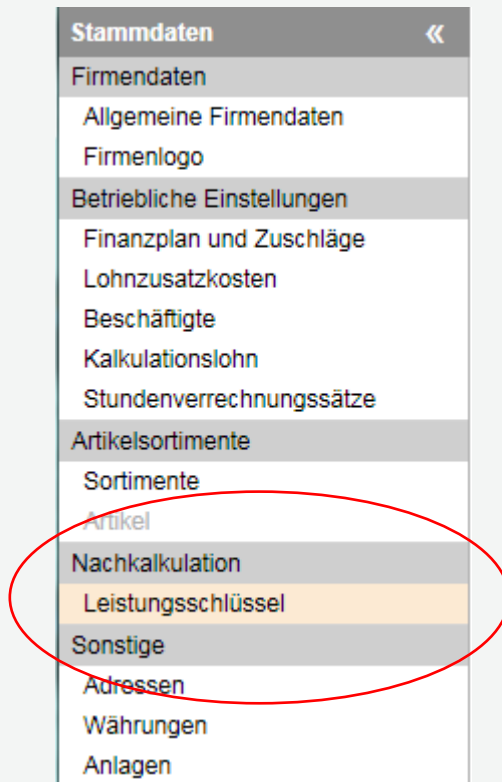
Stammdaten «

Firmendaten

Allgemeine Firmendaten

Firmenlogo

Betriebliche Einstellungen

Finanzplan und Zuschläge

Lohnzusatzkosten

Beschäftigte

Kalkulationslohn

Stundenverrechnungssätze

Artikelsortimente

Sortimente

Artikel

Nachkalkulation

Leistungsschlüssel

Sonstige

Adressen

Währungen

Anlagen